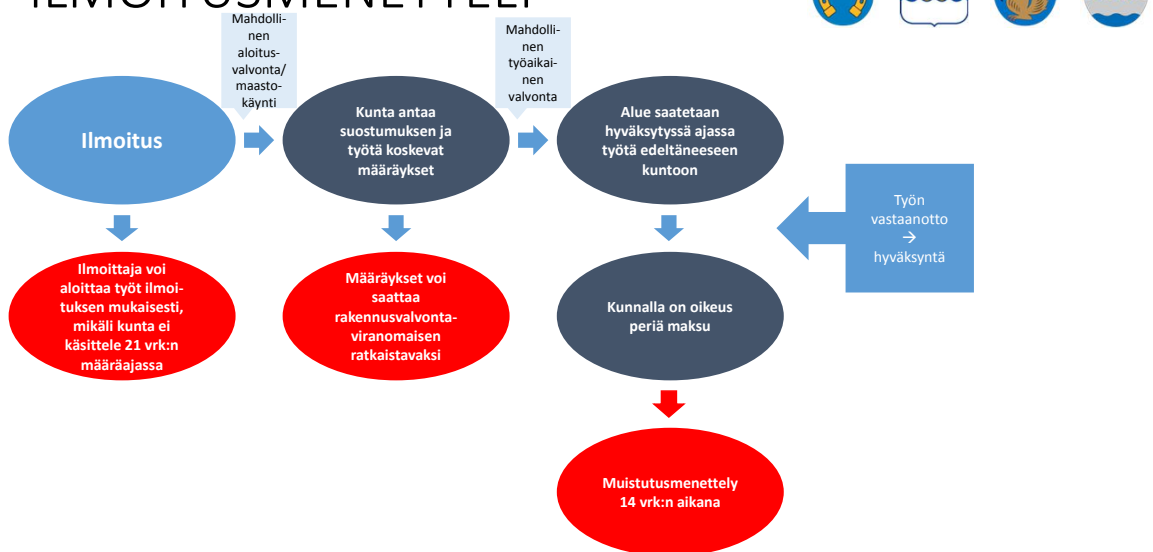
ILMOITUSMENETTELY

Mahdollinen aloitusvalvonta/ maastokäynti

Mahdollinen työaikainen valvonta

Ilmoitus

Kunta antaa suostumuksen ja työtä koskevat määräykset

Alue saatetaan hyväksytyssä ajassa työtä edeltäneeseen kuntoon

Työn vastaanotto → hyväksyntä

Ilmoittaja voi aloittaa työt ilmoituksen mukaisesti, mikäli kunta ei käsittele 21 vrk:n määräajassa

Määräykset voi saattaa rakennusvalvontaviranomaisen ratkaistavaksi

Kunnalla on oikeus periä maksu

Muistutusmenettely 14 vrk:n aikana